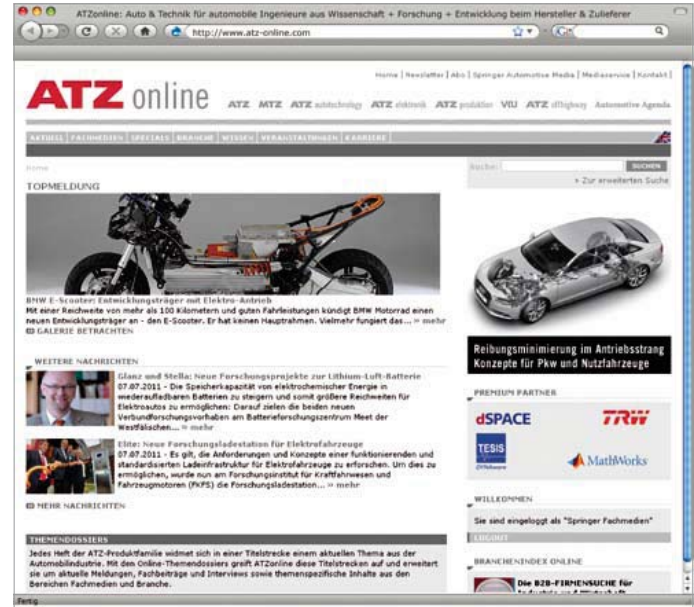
ATZonline: Auto & Technik für automobile Ingenieure aus Wissenschaft + Forschung + Entwicklung beim Hersteller & Zulieferer

http://www.atz-online.com

Home | Newsletter | Abo | Springer Automotive Media | Mediaservice | Kontakt |

ATZ online

ATZ MTZ ATZ autotechnology ATZ elektronik ATZ produktion VDI ATZ offhighway Automotive Agenda

AKTUELL | FACHMEDIEN | SPECIALS | BRANCHE | WISSEN | VERANSTALTUNGEN | KARRIERE

Home

Suche: SUCHEN

» Zur erweiterten Suche

TOPMELDUNG

BMW E-Scooter: Entwicklungsträger mit Elektro-Antrieb

Mit einer Reichweite von mehr als 100 Kilometern und guten Fahrleistungen kündigt BMW Motorrad einen neuen Entwicklungsträger an - den E-Scooter. Er hat keinen Hauptrahmen. Vielmehr fungiert das... » mehr

GALERIE BETRACHTEN

Reibungsminimierung im Antriebsstrang
Konzepte für Pkw und Nutzfahrzeuge

WEITERE NACHRICHTEN

Glanz und Stella: Neue Forschungsprojekte zur Lithium-Luft-Batterie

07.07.2011 - Die Speicherkapazität von elektrochemischer Energie in wiederaufladbaren Batterien zu steigern und somit größere Reichweiten für Elektroautos zu ermöglichen: Darauf zielen die beiden neuen Verbundforschungsvorhaben am Batterieforschungszentrum Meet der Westfälischen... » mehr

PREMIUM PARTNER

dSPACE

TRW

TESIS DYNAware

MathWorks

Elite: Neue Forschungsladestation für Elektrofahrzeuge

07.07.2011 - Es gilt, die Anforderungen und Konzepte einer funktionierenden und standardisierten Ladeinfrastruktur für Elektrofahrzeuge zu erforschen. Um dies zu ermöglichen, wurde nun am Forschungsinstitut für Kraftfahrwesen und Fahrzeugmotoren (FKFS) die Forschungsladestation... » mehr

MEHR NACHRICHTEN

WILLKOMMEN

Sie sind eingeloggt als "Springer Fachmedien"

LOGOUT

THEMENDOSSIERS

Jedes Heft der ATZ-Produktfamilie widmet sich in einer Titelstrecke einem aktuellen Thema aus der Automobilindustrie. Mit den Online-Themendossiers greift ATZonline diese Titelstrecken auf und erweitert sie um aktuelle Meldungen, Fachbeiträge und Interviews sowie themenspezifische Inhalte aus den Bereichen Fachmedien und Branche.

BRANCHENINDEX ONLINE

Die B2B-FIRMENSUCHE für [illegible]

Fertig